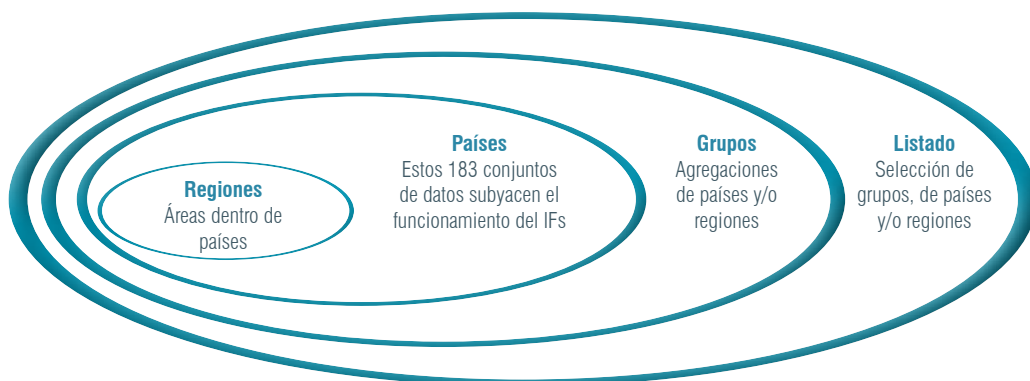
Regiones
Áreas dentro de países

Países
Estos 183 conjuntos de datos subyacen el funcionamiento del IFs

Grupos
Agregaciones de países y/o regiones

Listado
Selección de grupos, de países y/o regiones